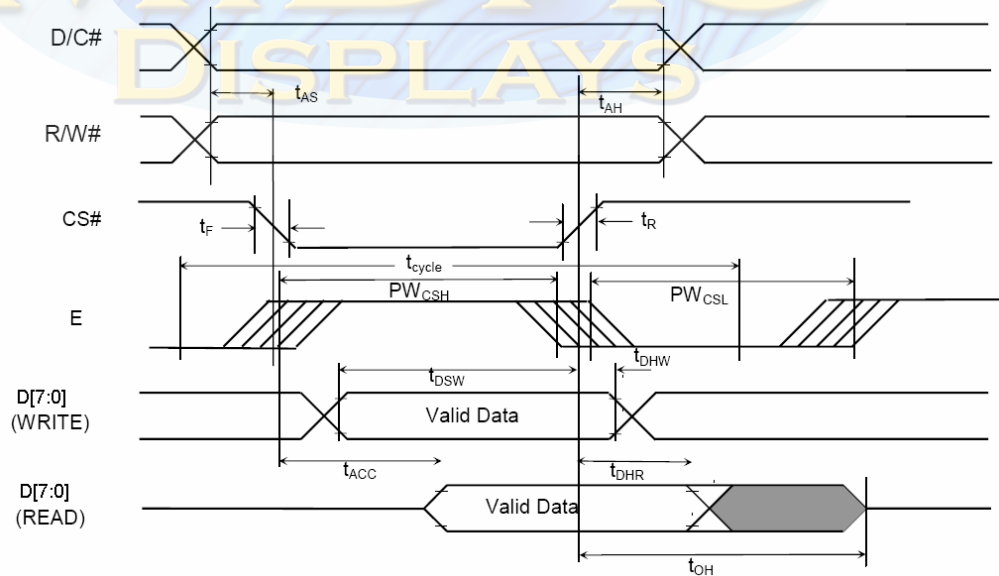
DISPLAYS

D/C#

$t_{AS}$

$t_{AH}$

R/W#

CS#

$t_F$

$t_R$

$t_{cycle}$

$PW_{CSH}$

$PW_{CSL}$

E

$t_{DHW}$

$t_{DSW}$

D[7:0]
(WRITE)

Valid Data

$t_{ACC}$

$t_{DHR}$

D[7:0]
(READ)

Valid Data

$t_{OH}$